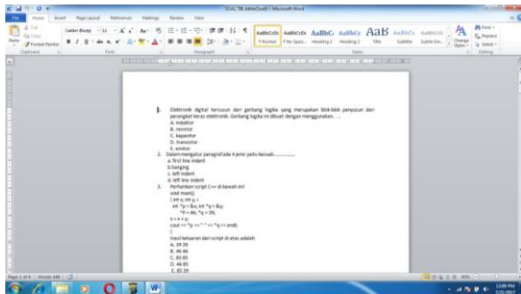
SOAL TIK.docx [Compatibility Mode] - Microsoft Word

File Home Insert Page Layout References Mailings Review View

1. Elektronik digital tersusun dari gerbang logika yang merupakan blok-blok penyusun dari perangkat keras elektronik. Gerbang logika ini dibuat dengan menggunakan.... .
A. induktor
B. resistor
C. kapasitor
D. transistor
E. emitor
2. Dalam mengatur paragraf ada 4 jenis yaitu kecuali..............
a. first line indent
b.hanging
c. left indent
d. left line indent
3. Perhatikan script C++ di bawah ini!
void main()
{ int x, int y ;
int *p = &x, int *q = &y;
*P = 46, *q = 39;
x = x + y;
cout << *p << " " << *q << endl;
}
Hasil keluaran dari script di atas adalah
A. 39 39
B. 46 46
C. 85 85
D. 46 85
E. 85 39

Page 1 of 4 Words: 440 English (U.S.)